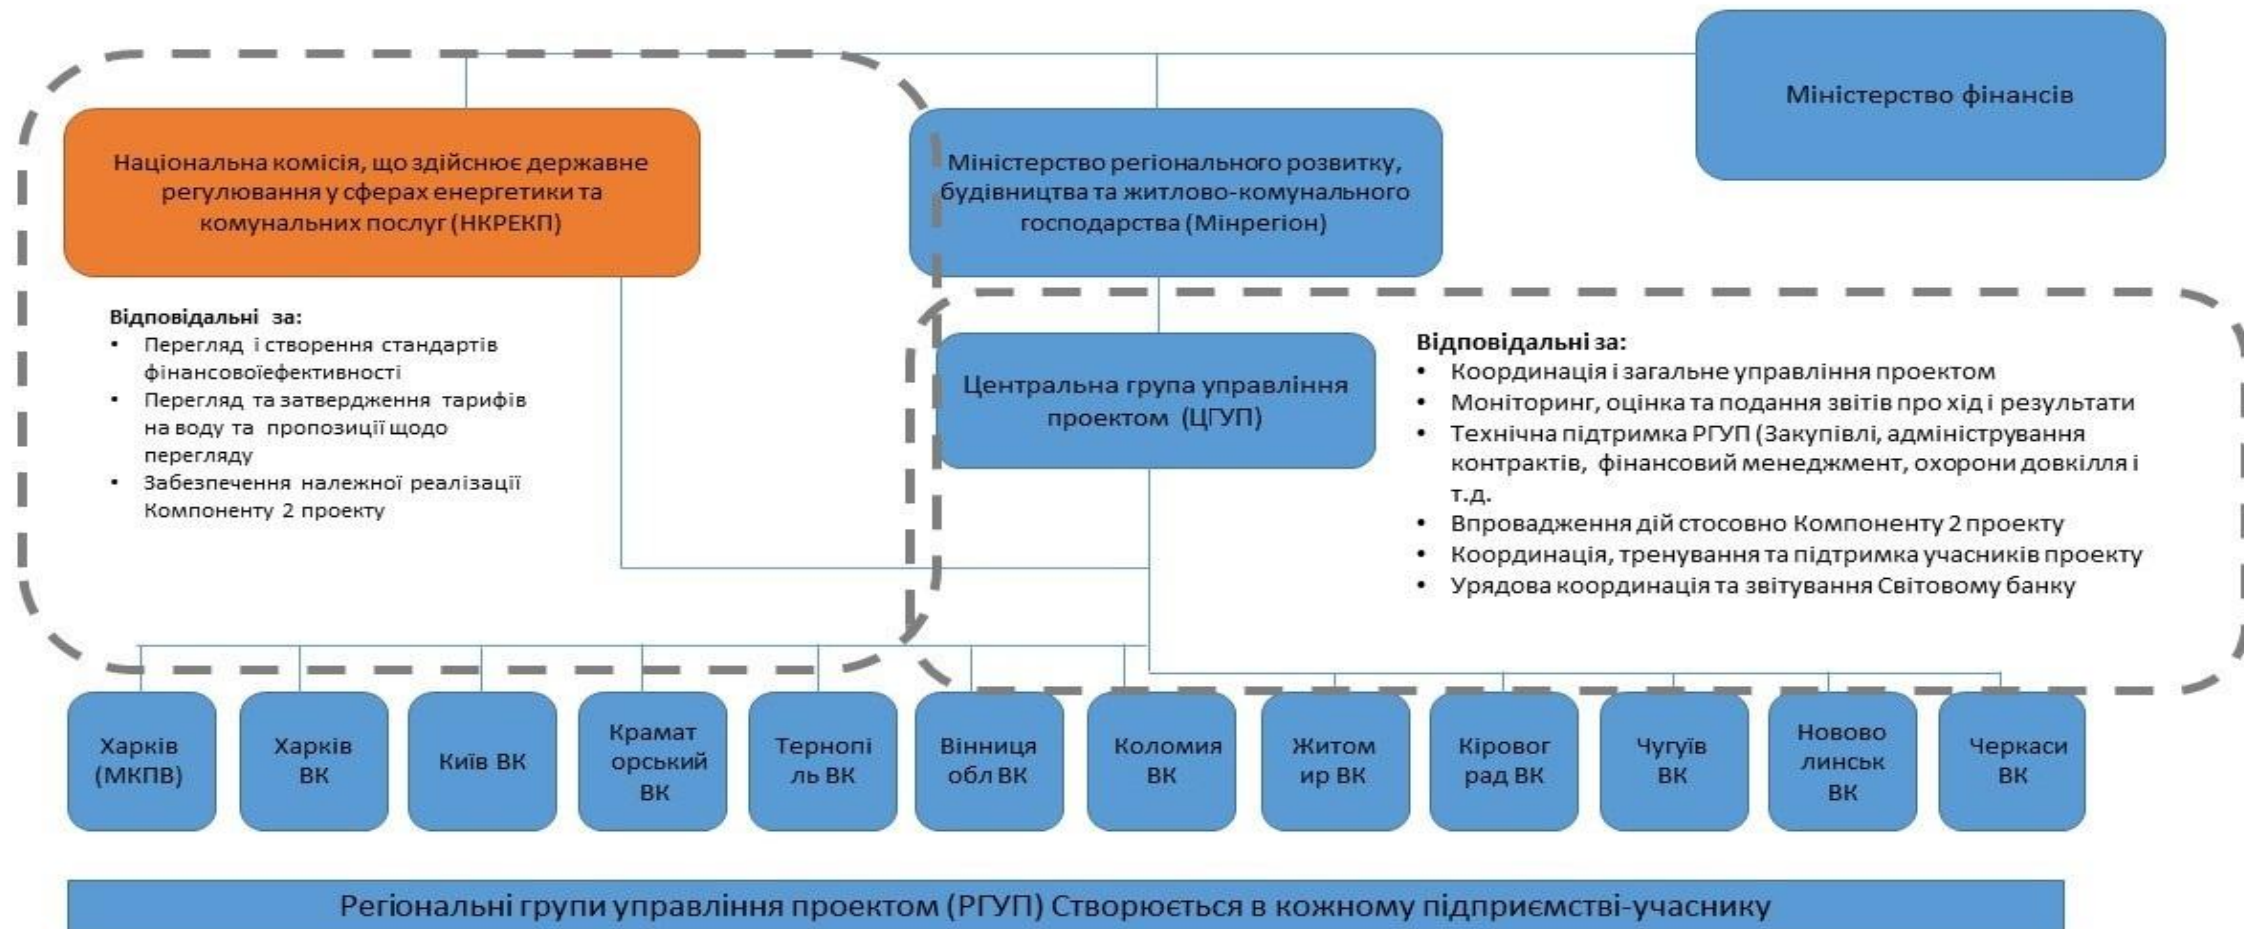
Міністерство фінансів

Національна комісія, що здійснює державне регулювання у сферах енергетики та комунальних послуг (НКРЕКП)

Міністерство регіонального розвитку, будівництва та житлово-комунального господарства (Мінрегіон)

Відповідальні за:
• Перегляд і створення стандартів фінансовоїефективності
• Перегляд та затвердження тарифів на воду та пропозиції щодо перегляду
• Забезпечення належної реалізації Компоненту 2 проекту

Центральна група управління проектом (ЦГУП)

Відповідальні за:
• Координація і загальне управління проектом
• Моніторинг, оцінка та подання звітів про хід і результати
• Технічна підтримка РГУП (Закупівлі, адміністрування контрактів, фінансовий менеджмент, охорони довкілля і т.д.
• Впровадження дій стосовно Компоненту 2 проекту
• Координація, тренування та підтримка учасників проекту
• Урядова координація та звітування Світовому банку

Харків (МКПВ)

Харків ВК

Київ ВК

Краматорський ВК

Тернопіль ВК

Вінниця обл ВК

Коломия ВК

Житомир ВК

Кіровоград ВК

Чугуїв ВК

Нововолинськ ВК

Черкаси ВК

Регіональні групи управління проектом (РГУП) Створюється в кожному підприємстві-учаснику